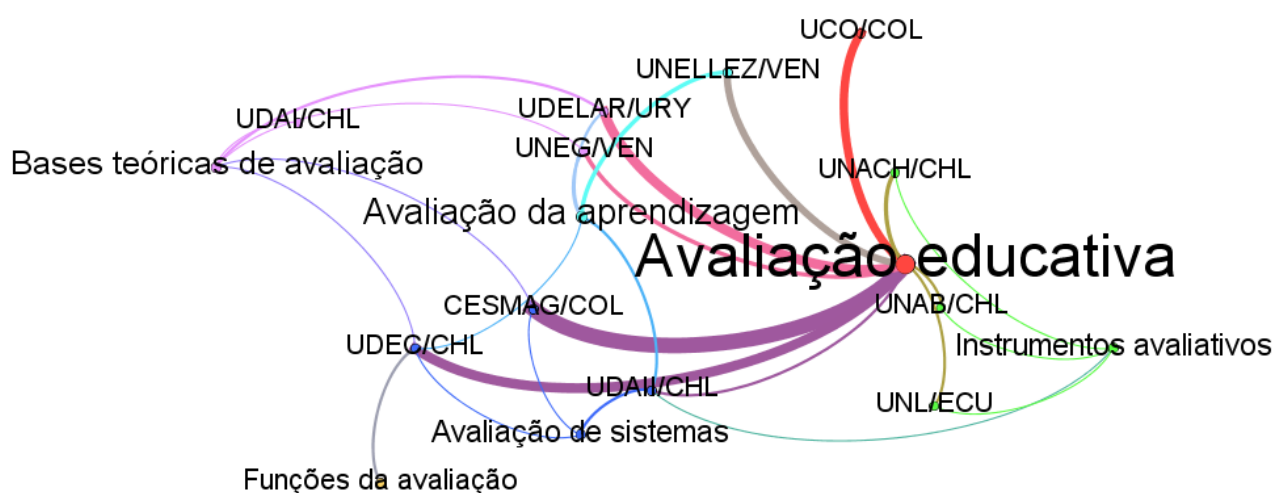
UCO/COL
UNELLEZ/VEN
UDELAR/URY
UDAI/CHL
UNEG/VEN
Bases teóricas de avaliação
UNACH/CHL
Avaliação da aprendizagem
Avaliação educativa
UNAB/CHL
CESMAG/COL
Instrumentos avaliativos
UDEC/CHL
UDAII/CHL
UNL/ECU
Avaliação de sistemas
Funções da avaliação